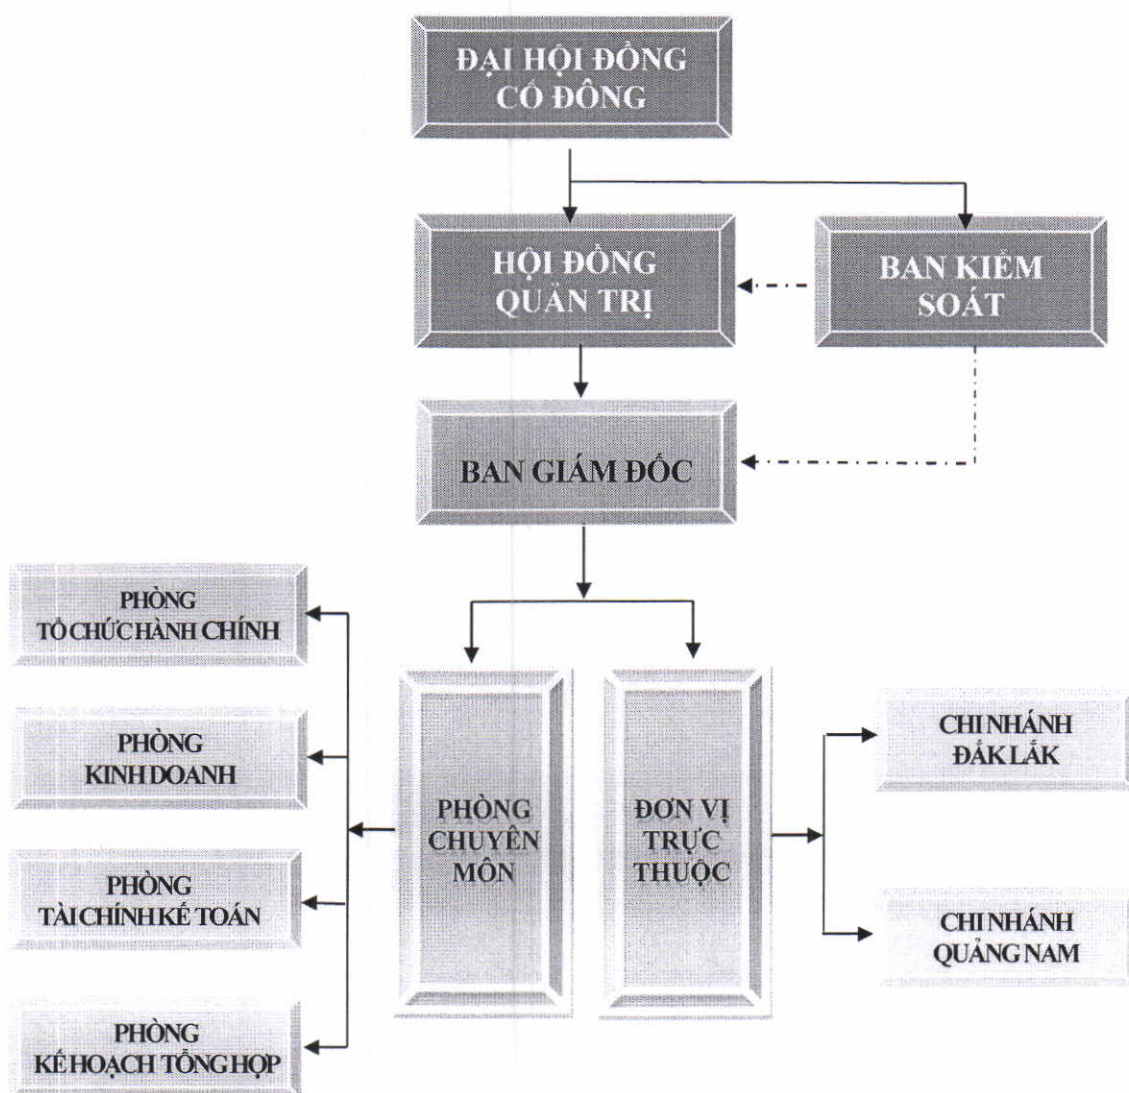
ĐẠI HỘI ĐỒNG CỔ ĐÔNG

HỘI ĐỒNG QUẢN TRỊ

BAN KIỂM SOÁT

BAN GIÁM ĐỐC

PHÒNG TỔ CHỨC HÀNH CHÍNH

PHÒNG KINH DOANH

PHÒNG TÀI CHÍNH KẾ TOÁN

PHÒNG KẾ HOẠCH TỔNG HỢP

PHÒNG CHUYÊN MÔN

ĐƠN VỊ TRỰC THUỘC

CHI NHÁNH ĐẮK LẮK

CHI NHÁNH QUẢNG NAM